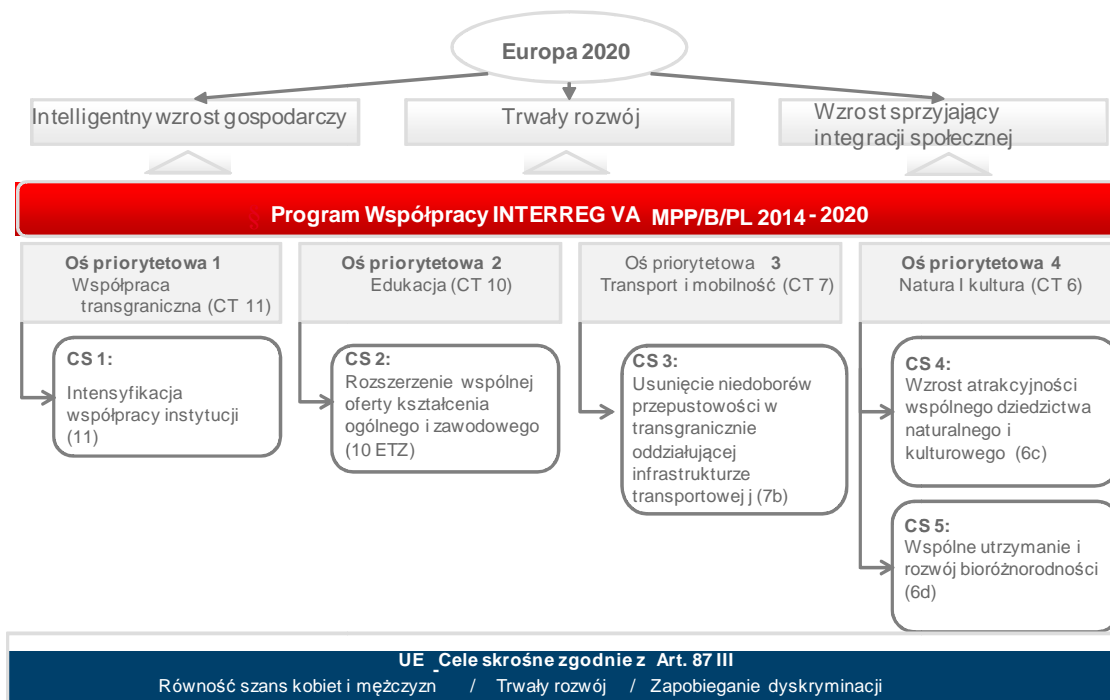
Europa 2020

Intelligentny wzrost gospodarczy

Trwały rozwój

Wzrost sprzyjający integracji społecznej

Program Współpracy INTERREG VA MPP/B/PL 2014 - 2020

Oś priorytetowa 1
Współpraca transgraniczna (CT 11)

Oś priorytetowa 2
Edukacja (CT 10)

Oś priorytetowa 3
Transport i mobilność (CT 7)

Oś priorytetowa 4
Natura I kultura (CT 6)

CS 1:
Intensyfikacja współpracy instytucji (11)

CS 2:
Rozszerzenie wspólnej oferty kształcenia ogólnego i zawodowego (10 ETZ)

CS 3:
Usunięcie niedoborów przepustowości w transgranicznie oddziałującej infrastrukturze transportowej j (7b)

CS 4:
Wzrost atrakcyjności wspólnego dziedzictwa naturalnego i kulturowego (6c)

CS 5:
Wspólne utrzymanie i rozwój bioróżnorodności (6d)

UE _Cele skrośne zgodnie z Art. 87 III
Równość szans kobiet i mężczyzn / Trwały rozwój / Zapobieganie dyskryminacji